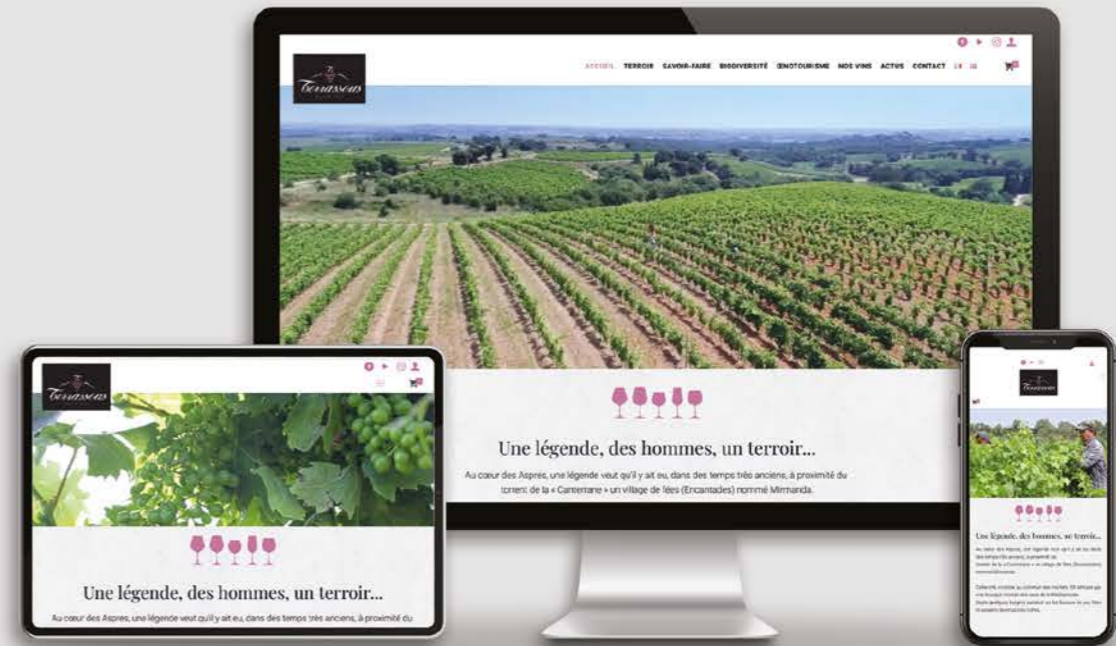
Terrassous

ACCUEIL TERROIR SAVOIR-FAIRE BIODIVERSITÉ ŒNOTOURISME NOS VINS ACTUS CONTACT

Une légende, des hommes, un terroir...

Au cœur des Aspres, une légende veut qu'il y ait eu, dans des temps très anciens, à proximité du torrent de la « Cantarrane » un village de fées (Encantades) nommé Mirmanda.

Terrassous

Une légende, des hommes, un terroir...

Au cœur des Aspres, une légende veut qu'il y ait eu, dans des temps très anciens, à proximité du

Terrassous

Une légende, des hommes, un terroir...

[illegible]